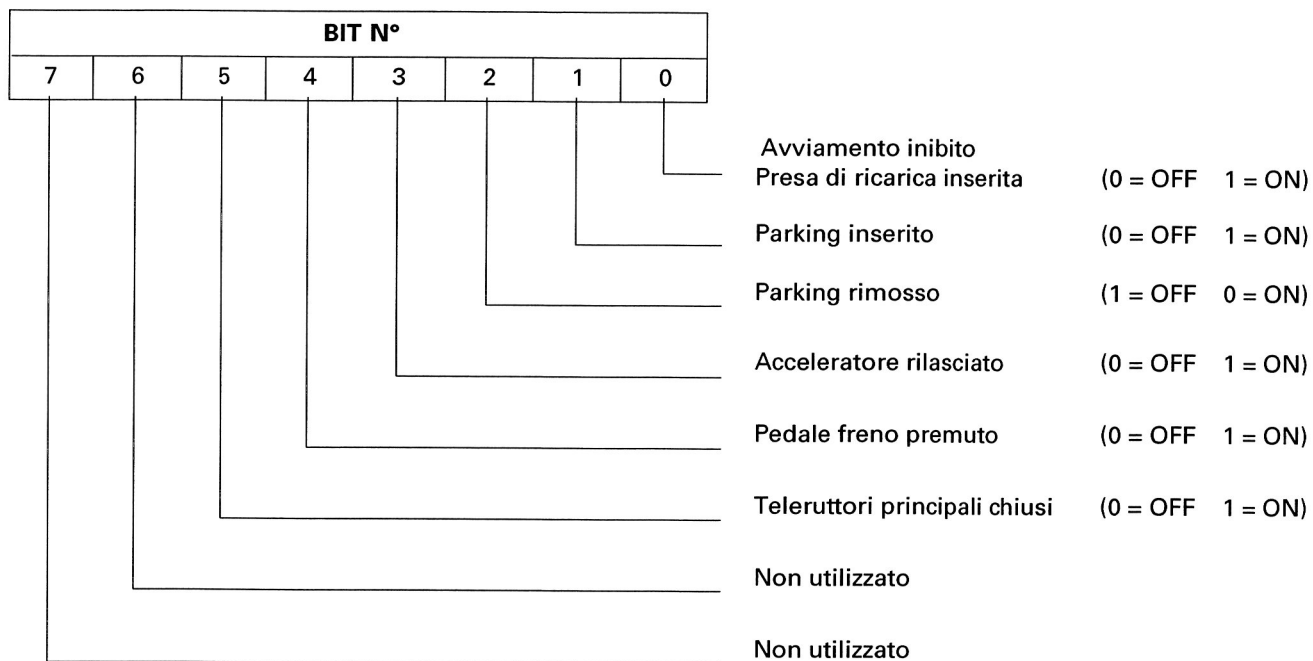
| BIT N° | | | | | | | |
|---|---|---|---|---|---|---|---|
| 7 | 6 | 5 | 4 | 3 | 2 | 1 | 0 |

Avviamento inibito
Presa di ricarica inserita (0 = OFF 1 = ON)

Parking inserito (0 = OFF 1 = ON)

Parking rimosso (1 = OFF 0 = ON)

Acceleratore rilasciato (0 = OFF 1 = ON)

Pedale freno premuto (0 = OFF 1 = ON)

Teleruttori principali chiusi (0 = OFF 1 = ON)

Non utilizzato

Non utilizzato